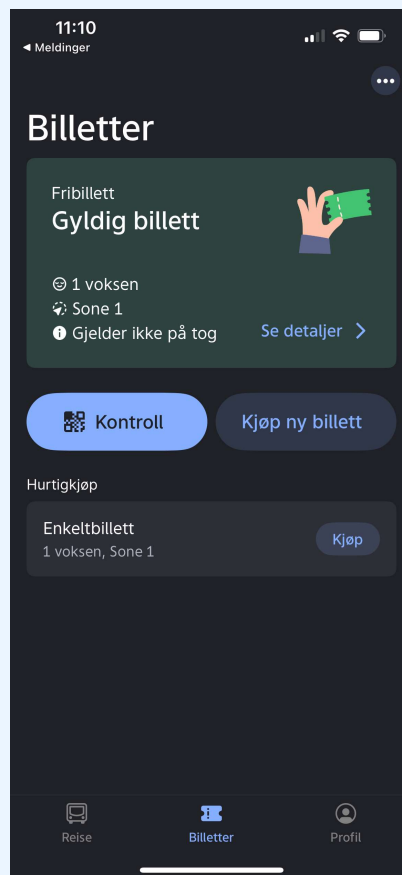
11:10
◀ Meldinger

•••

Billetter

Fribillett
Gyldig billett

1 voksen
Sone 1
Gjelder ikke på tog

Se detaljer >

Kontroll

Kjøp ny billett

Hurtigkjøp

Enkeltbillett
1 voksen, Sone 1

Kjøp

Reise

Billetter

Profil